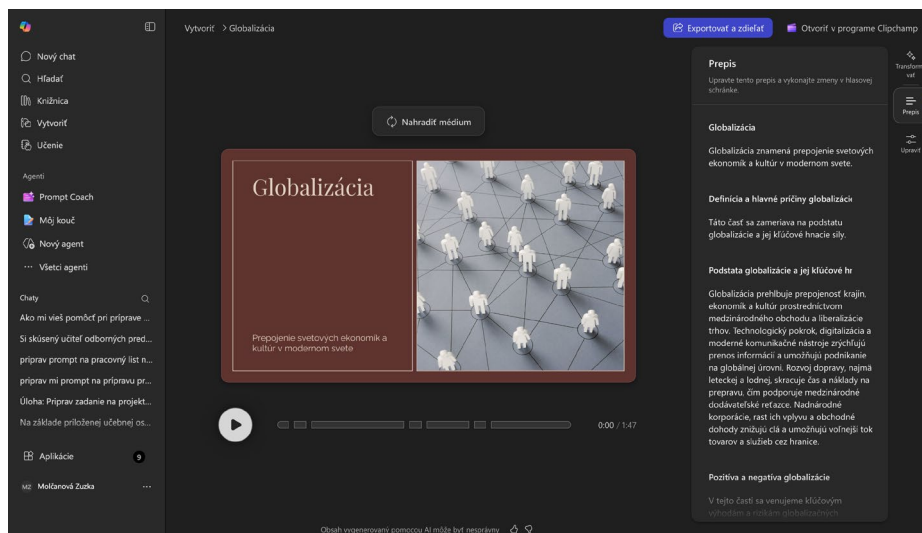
Nový chat
Hľadať
Knižnica
Vytvoriť
Učenie
Agenti
Prompt Coach
Môj kouč
Nový agent
Všetci agenti
Chaty
Ako mi vieš pomôcť pri príprave ...
Si skúsený učiteľ odborných pred...
priprav prompt na pracovný list n...
priprav mi prompt na prípravu pr...
Úloha: Priprav zadanie na projekt...
Na základe priloženej učebnej os...
Aplikácie 9
MZ Molčanová Zuzka ...

Vytvoriť > Globalizácia
Exportovať a zdieľať
Otvoriť v programe Clipchamp
Nahradiť médium
Globalizácia
Prepojenie svetových ekonomík a kultúr v modernom svete
0:00 / 1:47
Obsah vygenerovaný pomocou AI môže byť nesprávny

Prepis
Upravte tento prepis a vykonajte zmeny v hlasovej schránke.
Globalizácia
Globalizácia znamená prepojenie svetových ekonomík a kultúr v modernom svete.
Definícia a hlavné príčiny globalizácie
Táto časť sa zameriava na podstatu globalizácie a jej kľúčové hnacie sily.
Podstata globalizácie a jej kľúčové hr
Globalizácia prehlbuje prepojenosť krajín, ekonomík a kultúr prostredníctvom medzinárodného obchodu a liberalizácie trhov. Technologický pokrok, digitalizácia a moderné komunikačné nástroje zrýchľujú prenos informácií a umožňujú podnikanie na globálnej úrovni. Rozvoj dopravy, najmä leteckej a lodnej, skracuje čas a náklady na prepravu, čím podporuje medzinárodné dodávateľské reťazce. Nadnárodné korporácie, rast ich vplyvu a obchodné dohody znižujú clá a umožňujú voľnejší tok tovarov a služieb cez hranice.
Pozitíva a negatíva globalizácie
V tejto časti sa venujeme kľúčovým výhodám a rizikám globalizačných
Transformovať
Prepis
Upraviť